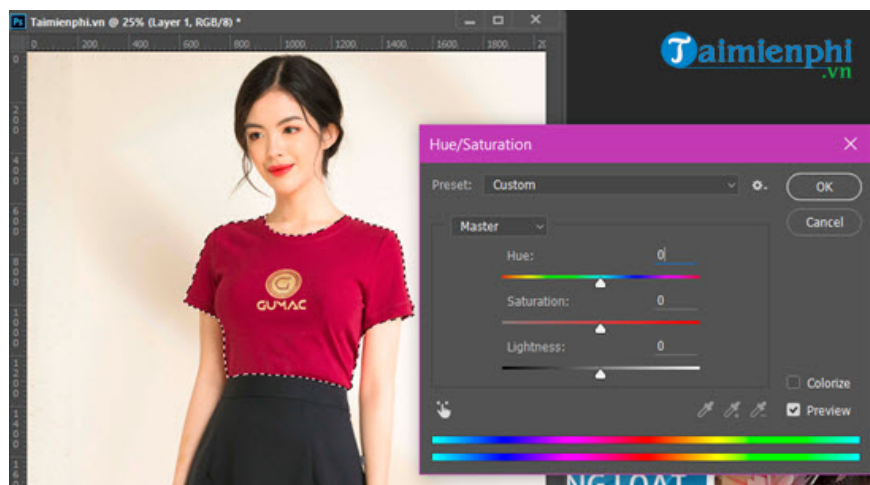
Ps Taimienphi.vn @ 25% (Layer 1, RGB/8) *

0 200 400 600 800 1000 1200 1400 1600 1800 2

Taimienphi .vn

GUMAC

Hue/Saturation

Preset: Custom

OK

Cancel

Master

Hue: 0

Saturation: 0

Lightness: 0

Colorize

Preview

NG LOAT